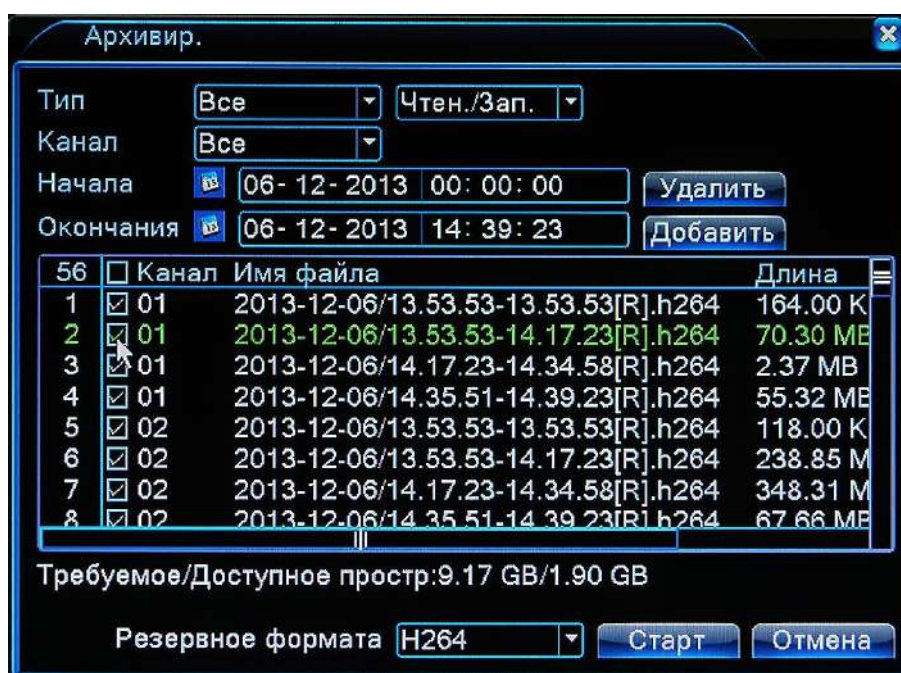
Архивир.

Тип Все Чтен./Зап.
Канал Все
Начала 06- 12- 2013 00: 00: 00 Удалить
Окончания 06- 12- 2013 14: 39: 23 Добавить

| 56 | ☐ Канал | Имя файла | Длина |
|---|---|---|---|
| 1 | ☑ 01 | 2013-12-06/13.53.53-13.53.53[R].h264 | 164.00 K |
| 2 | ☑ 01 | 2013-12-06/13.53.53-14.17.23[R].h264 | 70.30 MB |
| 3 | ☑ 01 | 2013-12-06/14.17.23-14.34.58[R].h264 | 2.37 MB |
| 4 | ☑ 01 | 2013-12-06/14.35.51-14.39.23[R].h264 | 55.32 MB |
| 5 | ☑ 02 | 2013-12-06/13.53.53-13.53.53[R].h264 | 118.00 K |
| 6 | ☑ 02 | 2013-12-06/13.53.53-14.17.23[R].h264 | 238.85 M |
| 7 | ☑ 02 | 2013-12-06/14.17.23-14.34.58[R].h264 | 348.31 M |
| 8 | ☑ 02 | 2013-12-06/14.35.51-14.39.23[R].h264 | 67.66 MB |

Требуемое/Доступное простр:9.17 GB/1.90 GB

Резервное формата H264 Старт Отмена